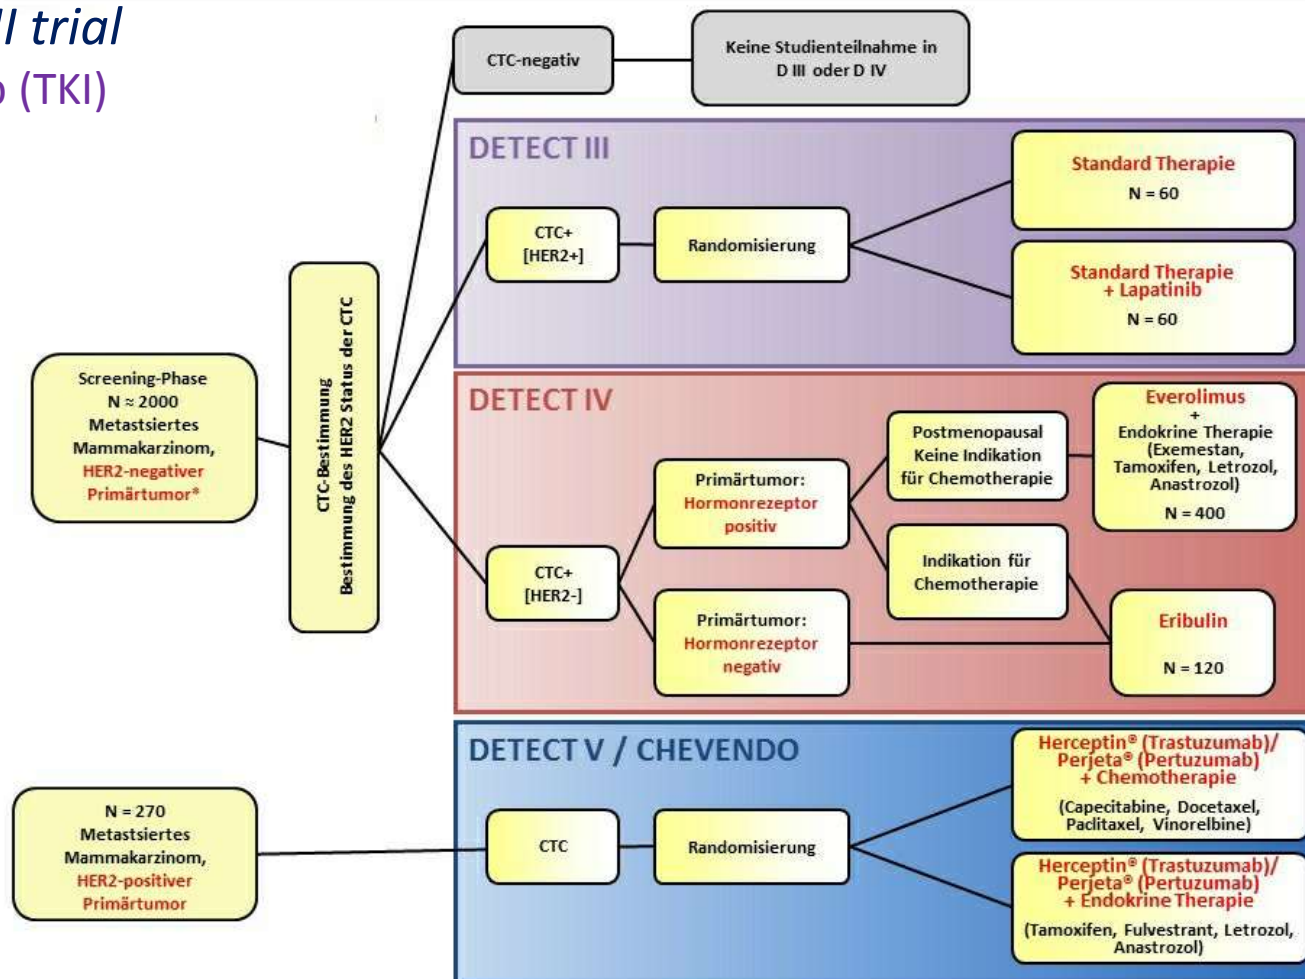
II trial
b (TKI)

CTC-negativ

Keine Studienteilnahme in D III oder D IV

DETECT III

CTC+ [HER2+]

Randomisierung

Standard Therapie
N = 60

Standard Therapie + Lapatinib
N = 60

Screening-Phase
N ≈ 2000
Metastsiertes Mammakarzinom,
HER2-negativer Primärtumor*

CTC-Bestimmung
Bestimmung des HER2 Status der CTC

DETECT IV

CTC+ [HER2-]

Primärtumor: Hormonrezeptor positiv

Primärtumor: Hormonrezeptor negativ

Postmenopausal Keine Indikation für Chemotherapie

Indikation für Chemotherapie

Everolimus + Endokrine Therapie (Exemestan, Tamoxifen, Letrozol, Anastrozol)
N = 400

Eribulin
N = 120

DETECT V / CHEVENDO

N = 270
Metastsiertes Mammakarzinom,
HER2-positiver Primärtumor

CTC

Randomisierung

Herceptin® (Trastuzumab)/ Perjeta® (Pertuzumab) + Chemotherapie
(Capecitabine, Docetaxel, Paclitaxel, Vinorelbine)

Herceptin® (Trastuzumab)/ Perjeta® (Pertuzumab) + Endokrine Therapie
(Tamoxifen, Fulvestrant, Letrozol, Anastrozol)